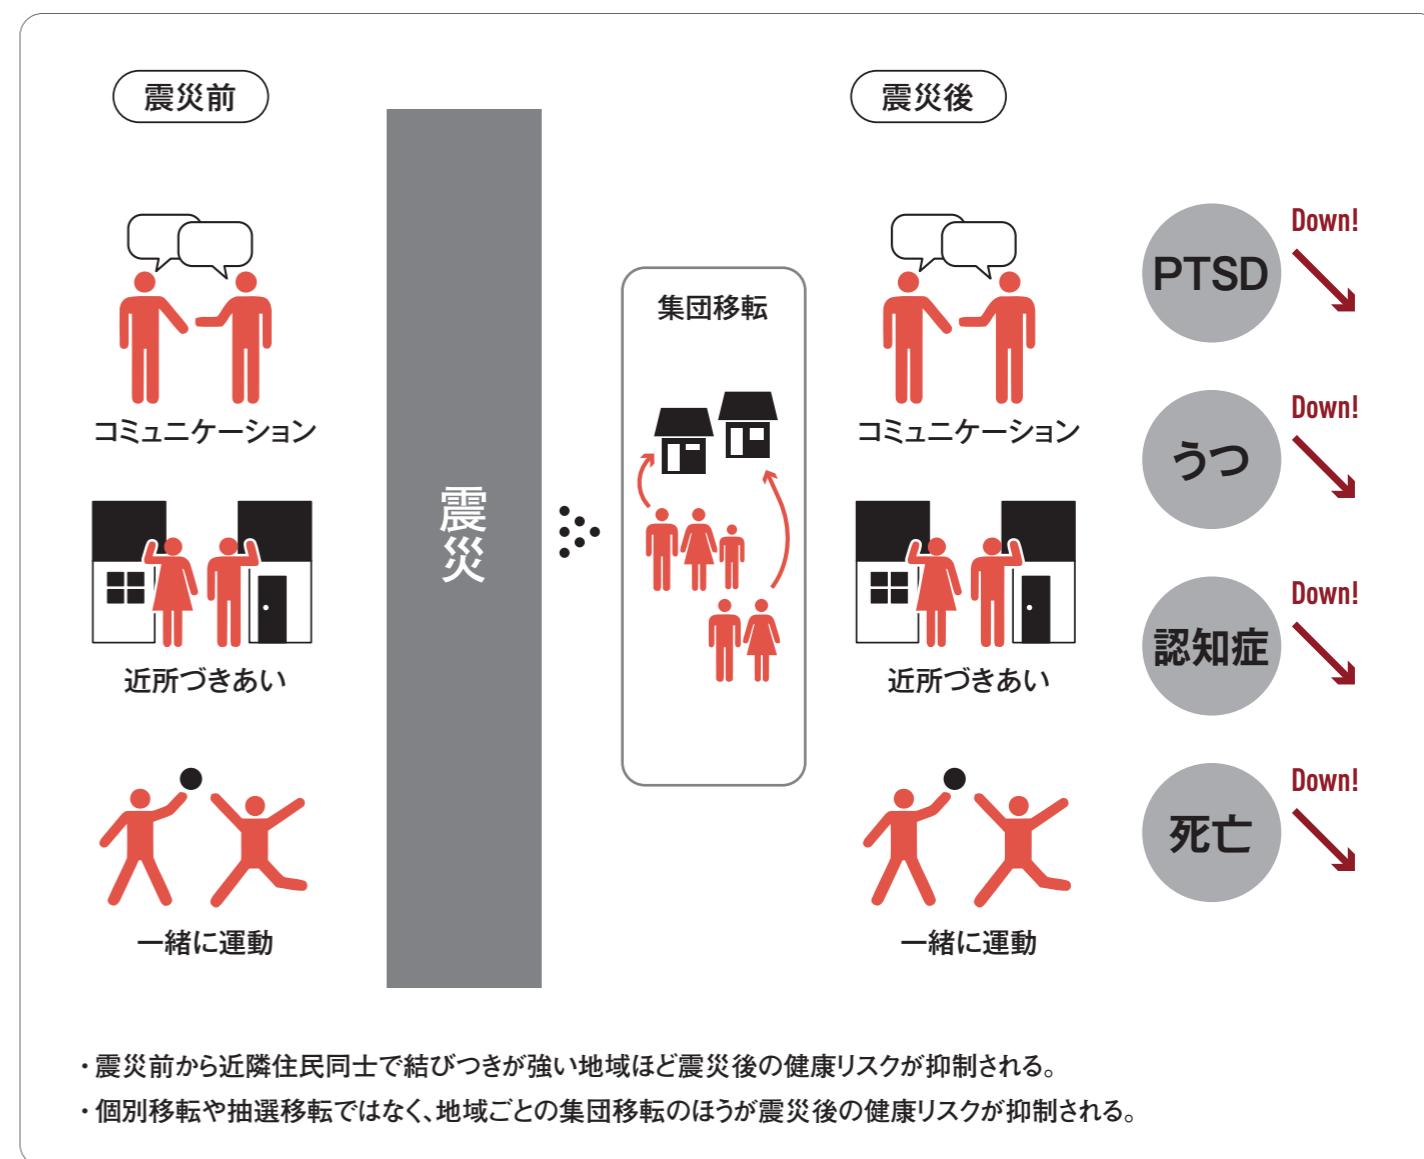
震災前

コミュニケーション

近所づきあい

一緒に運動

震災

集団移転

震災後

コミュニケーション

近所づきあい

一緒に運動

PTSD

Down!

うつ

Down!

認知症

Down!

死亡

Down!

・震災前から近隣住民同士で結びつきが強い地域ほど震災後の健康リスクが抑制される。

・個別移転や抽選移転ではなく、地域ごとの集団移転のほうが震災後の健康リスクが抑制される。